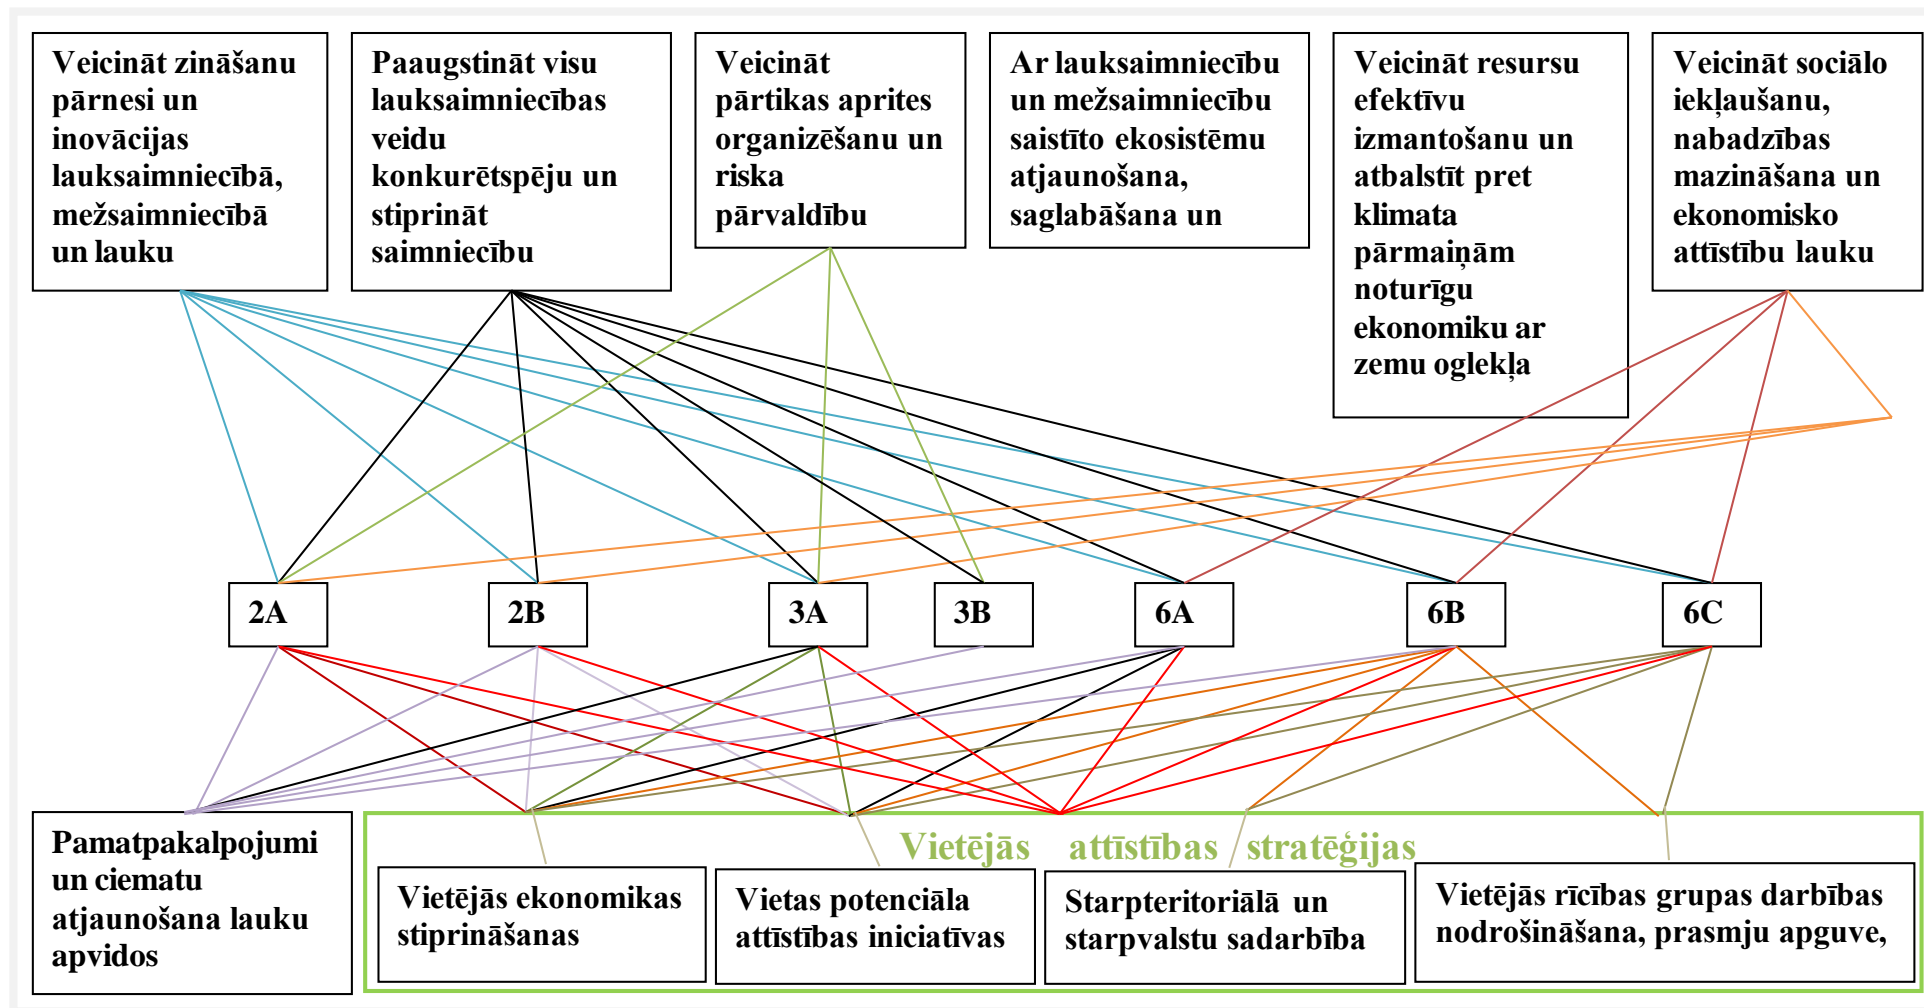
Veicināt zināšanu pārnesi un inovācijas lauksaimniecībā, mežsaimniecībā un lauku

Paaugstināt visu lauksaimniecības veidu konkurētspēju un stiprināt saimniecību

Veicināt pārtikas aprites organizēšanu un riska pārvaldību

Ar lauksaimniecību un mežsaimniecību saistīto ekosistēmu atjaunošana, saglabāšana un

Veicināt resursu efektīvu izmantošanu un atbalstīt pret klimata pārmaiņām noturīgu ekonomiku ar zemu oglekļa

Veicināt sociālo iekļaušanu, nabadzības mazināšana un ekonomisko attīstību lauku

2A

2B

3A

3B

6A

6B

6C

Pamatpakalpojumi un ciematu atjaunošana lauku apvidos

Vietējās attīstības stratēģijas

Vietējās ekonomikas stiprināšanas

Vietas potenciāla attīstības iniciatīvas

Starpteritoriālā un starpvalstu sadarbība

Vietējās rīcības grupas darbības nodrošināšana, prasmju apguve,